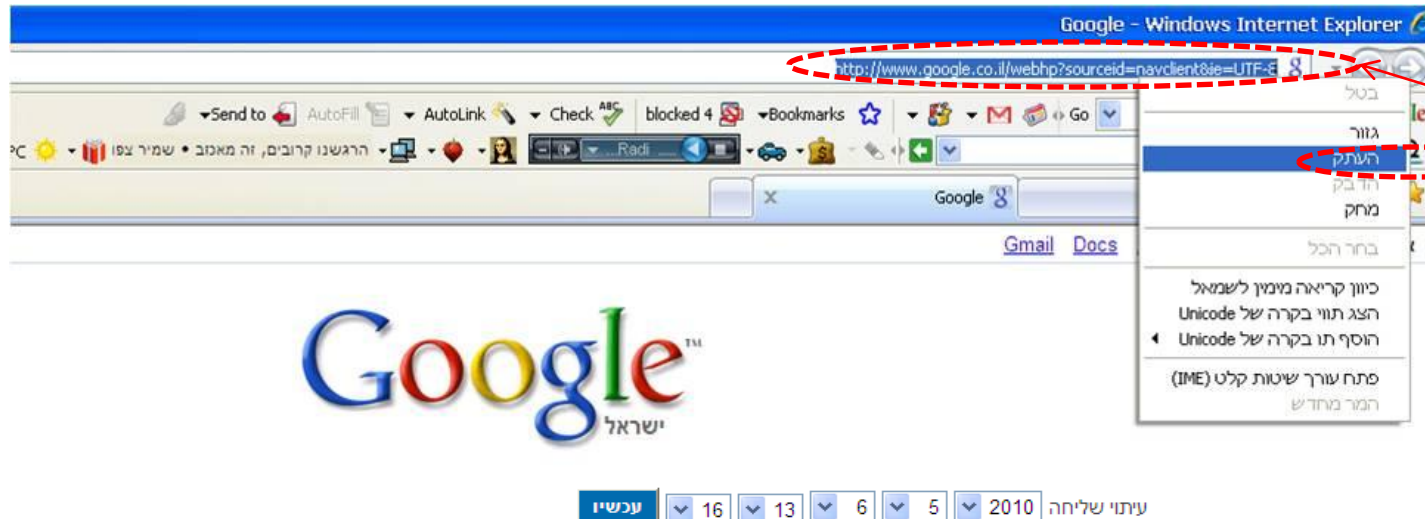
Google - Windows Internet Explorer

http://www.google.co.il/webhp?sourceid=navclient&ie=UTF-8

Send to AutoFill AutoLink Check blocked 4 Bookmarks Go

PC שמיר צפו • הרגשנו קרובים, זה מאמב Radi

Google

Gmail Docs

בטל
גזור
העתק
הדבק
מחק
בחר הכל
כיוון קריאה מימין לשמאל
הצג תווי בקרה של Unicode
הוסף תו בקרה של Unicode
פתח עורך שיטות קלט (IME)
המר מחדש

Google ישראל

עיתוי שליחה 2010 5 6 13 16 עכשיו